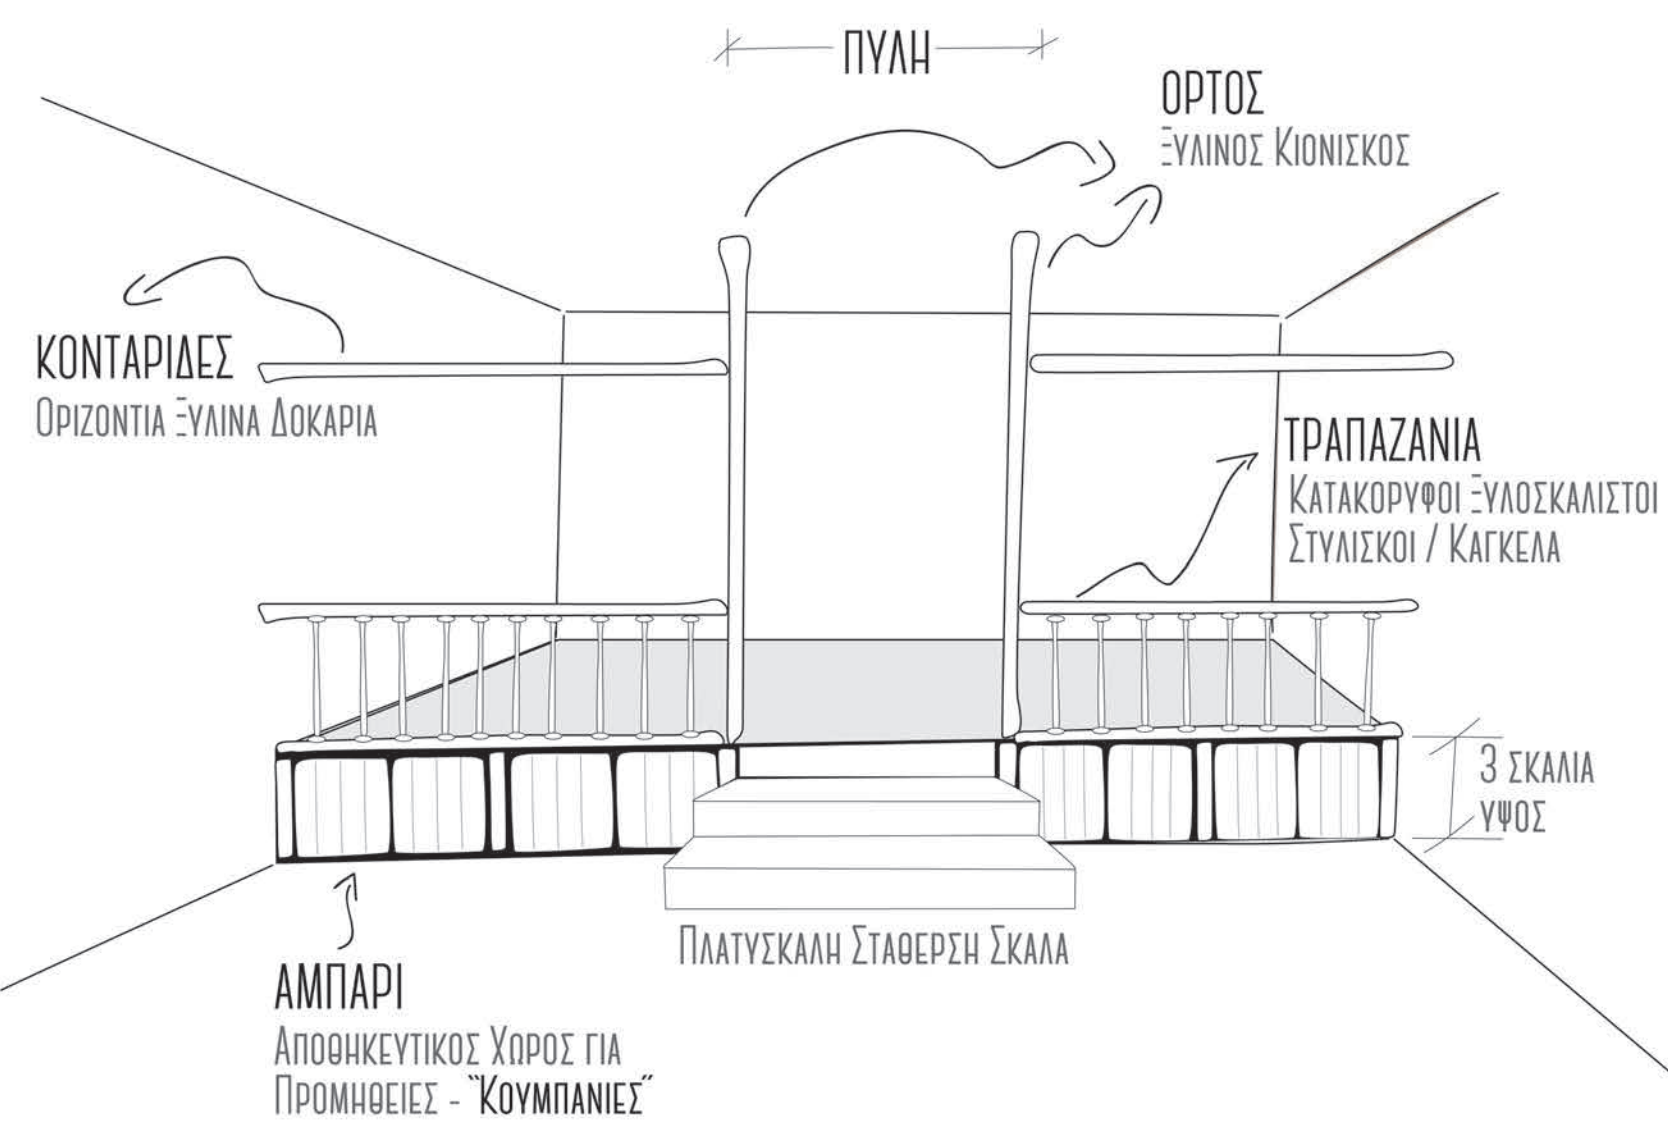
ΠΥΛΗ

ΟΡΤΟΣ
Ξυλινος Κιονισκος

ΚΟΝΤΑΡΙΔΕΣ
Οριζοντια Ξυλινα Δοκαρια

ΤΡΑΠΑΖΑΝΙΑ
Κατακορυφοι Ξυλοσκαλιστοι Στυλισκοι / Καγκελα

3 ΣΚΑΛΙΑ ΥΨΟΣ

Πλατυσκαλη Σταθερη Σκαλα

ΑΜΠΑΡΙ
Αποθηκευτικος Χωρος για Προμηθειες - "Κουμπανιες"